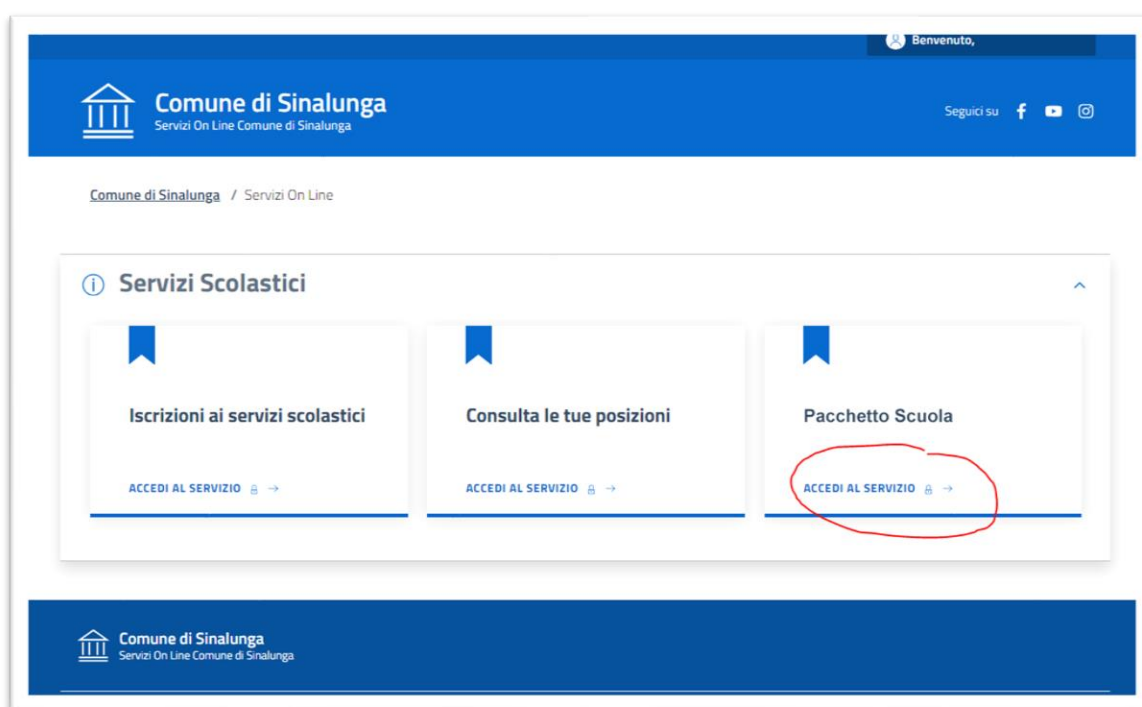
Benvenuto,

Comune di Sinalunga
Servizi On Line Comune di Sinalunga

Seguici su

Comune di Sinalunga / Servizi On Line

Servizi Scolastici

Iscrizioni ai servizi scolastici

ACCEDI AL SERVIZIO →

Consulta le tue posizioni

ACCEDI AL SERVIZIO →

Pacchetto Scuola

ACCEDI AL SERVIZIO →

Comune di Sinalunga
Servizi On Line Comune di Sinalunga